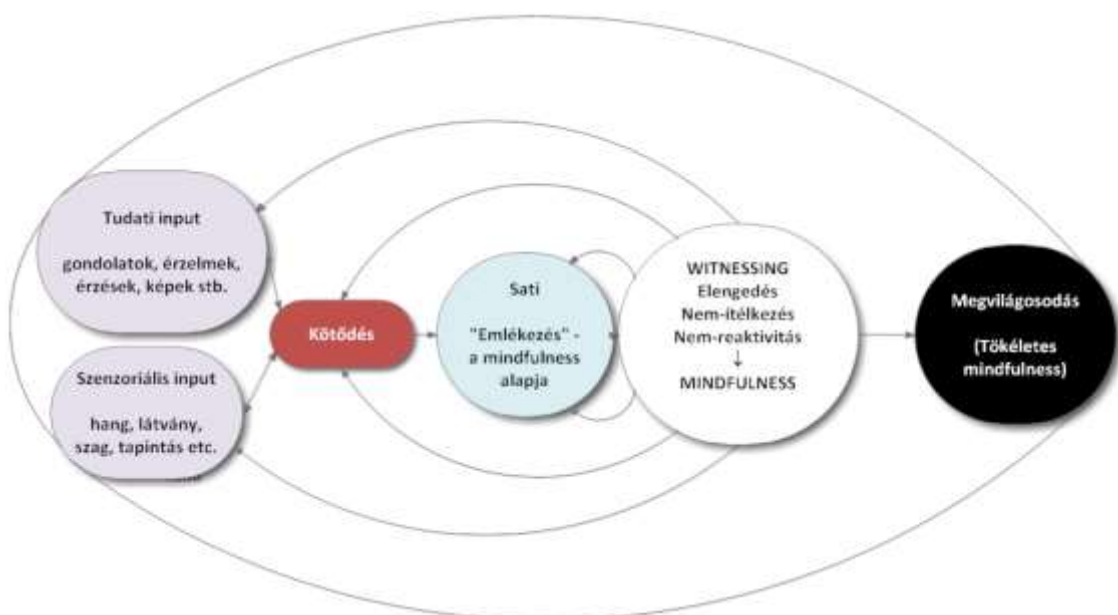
Tudati input

gondolatok, érzelmek, érzések, képek stb.

Szenzoriális input

hang, látvány, szag, tapintás etc.

Kötődés

Sati

"Emlékezés" - a mindfulness alapja

WITNESSING
Elengedés
Nem-ítélkezés
Nem-reaktivitás
↓
MINDFULNESS

Megvilágosodás

(Tökéletes mindfulness)